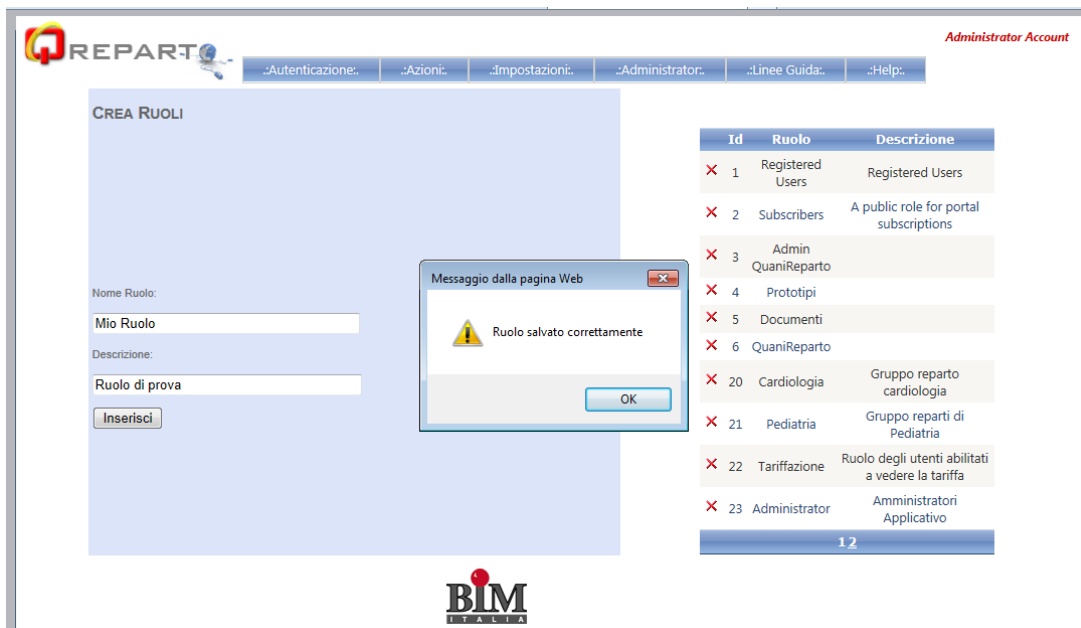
QREPARTO

Administrator Account

.:Autenticazione:. .:Azioni:. .:Impostazioni:. .:Administrator:. .:Linee Guida:. .:Help:.

CREA RUOLI

Nome Ruolo:

Mio Ruolo

Descrizione:

Ruolo di prova

Inserisci

Messaggio dalla pagina Web

Ruolo salvato correttamente

OK

| | Id | Ruolo | Descrizione |
|---|---|---|---|
| ✕ | 1 | Registered Users | Registered Users |
| ✕ | 2 | Subscribers | A public role for portal subscriptions |
| ✕ | 3 | Admin QuaniReparto | |
| ✕ | 4 | Prototipi | |
| ✕ | 5 | Documenti | |
| ✕ | 6 | QuaniReparto | |
| ✕ | 20 | Cardiologia | Gruppo reparto cardiologia |
| ✕ | 21 | Pediatria | Gruppo reparti di Pediatria |
| ✕ | 22 | Tariffazione | Ruolo degli utenti abilitati a vedere la tariffa |
| ✕ | 23 | Administrator | Amministratori Applicativo |

1 2

BIM ITALIA